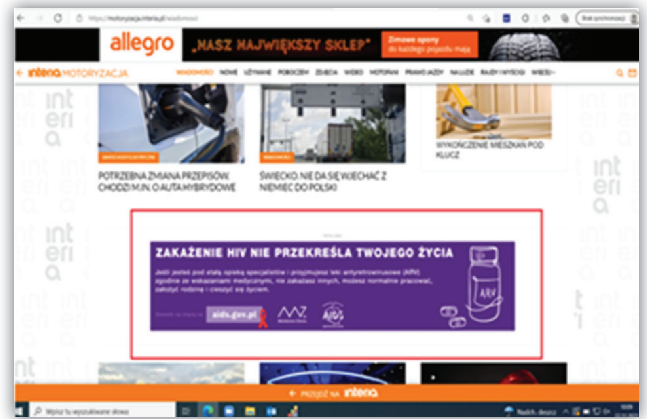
https://motoryzacja.interia.pl/wiadomosci

allegro „NASZ NAJWIĘKSZY SKLEP" Zimowe opony do każdego pojazdu mają

interia MOTORYZACJA WIADOMOŚCI NOWE UŻYWANE POBOCZEM ZE SIECI WIDEO MOTOPAN PRAWO JAZDY NA LUZIE RAJDY I WYŚCIGI WIĘCEJ

POTRZEBNA ZMIANA PRZEPISÓW. CHODZI M.IN. O AUTA HYBRYDOWE

ŚWIECKO. NIE DA SIĘ WJECHAĆ Z NIEMIEC DO POLSKI

WYKORZENIE MIESZKAŃ POD KLUCZ

ZAKAŻENIE HIV NIE PRZEKREŚLA TWOJEGO ŻYCIA

Jeśli jesteś pod stałą opieką specjalistów i przyjmujesz leki antyretrowirusowe (ARV) zgodnie ze wskazaniami medycznymi, nie zakażasz innych, możesz normalnie pracować, założyć rodzinę i cieszyć się życiem.

aids.gov.pl

ARV

PRZEJDŹ NA interia

Wpisz tu wyszukiwane słowo

Nadch. deszcz